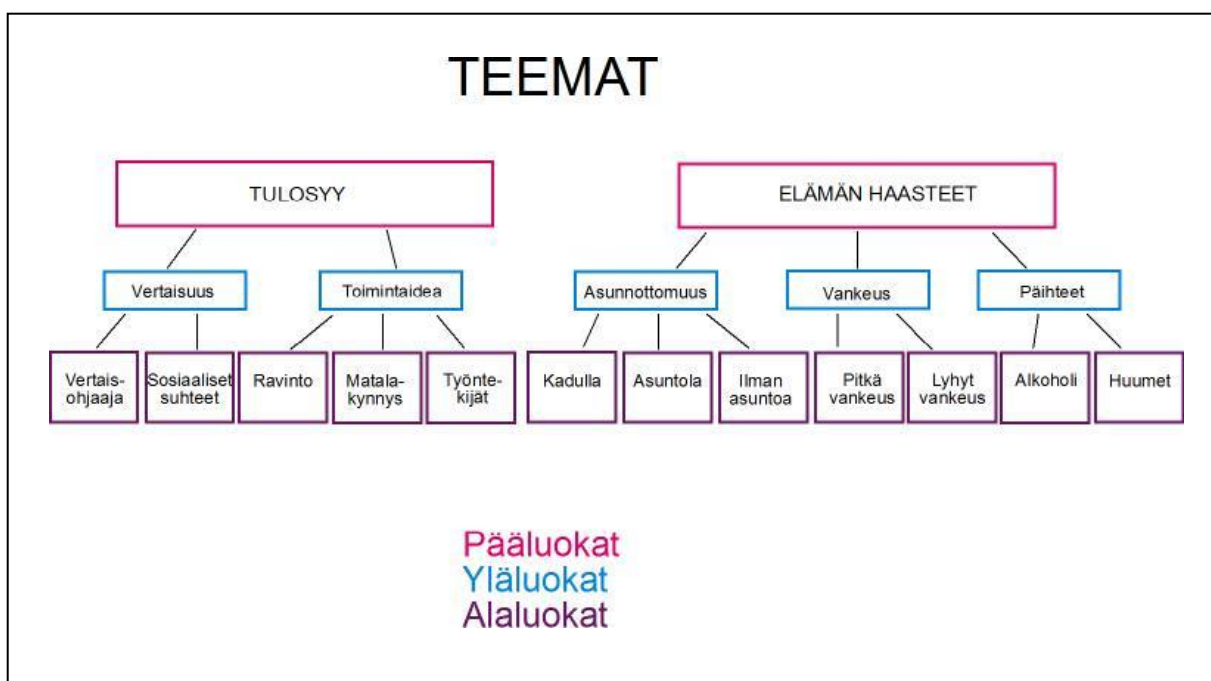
TEEMAT

TULOSYY

ELÄMÄN HAASTEET

Vertaisuus

Toimintaidea

Asunnottomuus

Vankeus

Päihteet

Vertais-ohjaaja

Sosiaaliset suhteet

Ravinto

Matala-kynnys

Työnte-kijät

Kadulla

Asuntola

Ilman asuntoa

Pitkä vankeus

Lyhyt vankeus

Alkoholi

Huumet

Pääluokat
Yläluokat
Alaluokat